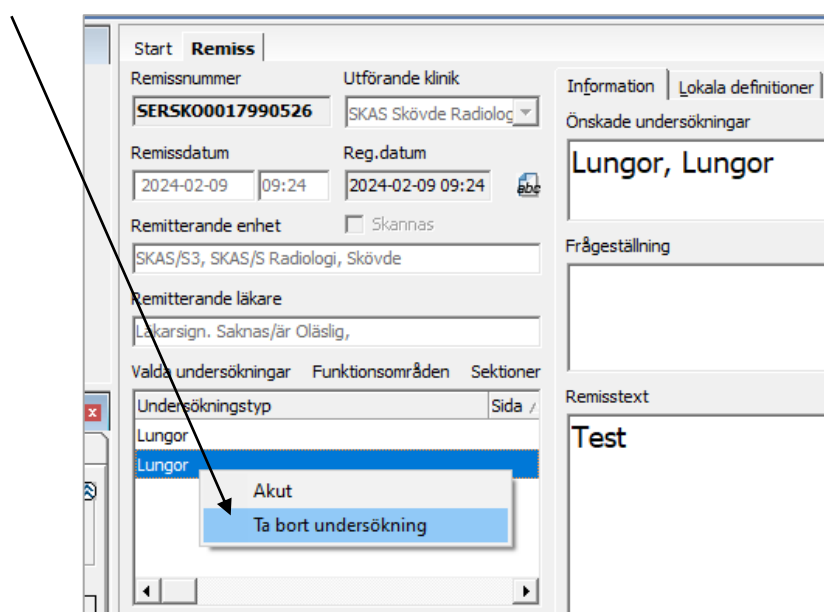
Start Remiss

Remissnummer
SERSKO0017990526
Utförande klinik
SKAS Skövde Radiolog
Remissdatum
2024-02-09 09:24
Reg.datum
2024-02-09 09:24
Skannas
Remitterande enhet
SKAS/S3, SKAS/S Radiologi, Skövde
Remitterande läkare
Läkarsign. Saknas/är Oläslig,
Valda undersökningar Funktionsområden Sektioner
| Undersökningstyp | Sida |
|---|---|
| Lungor | |
| Lungor | |

Akut
Ta bort undersökning

Information Lokala definitioner
Önskade undersökningar
Lungor, Lungor
Frågeställning
Remisstext
Test